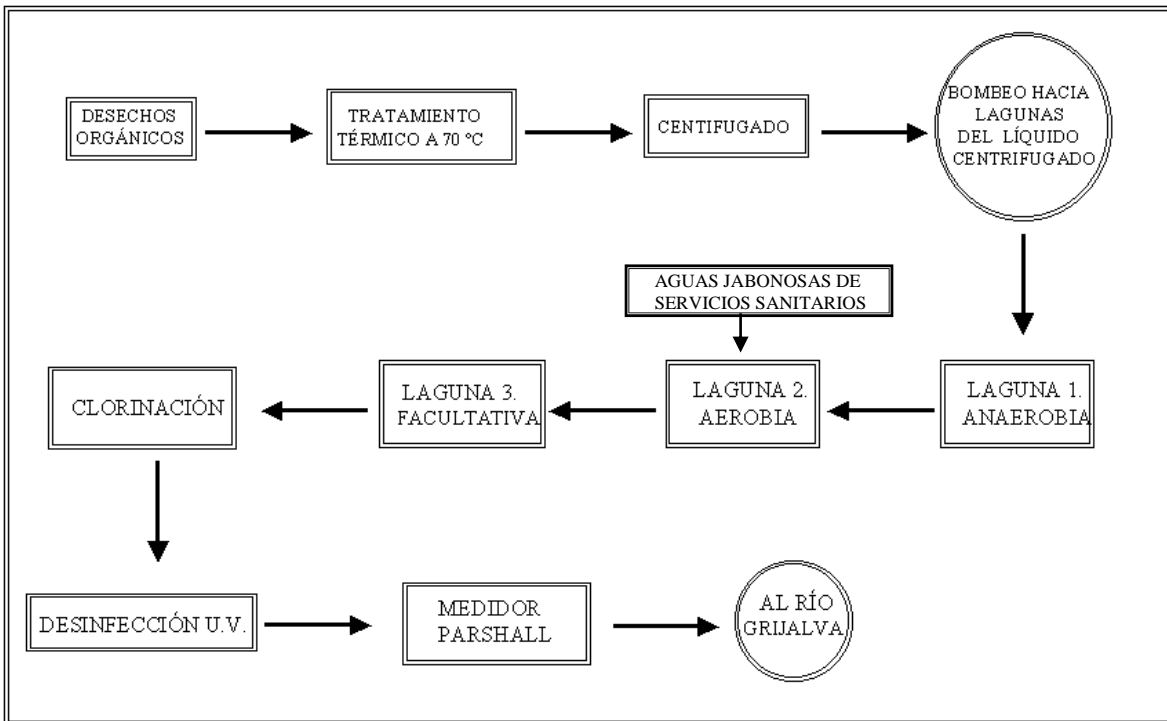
DESECHOS ORGÁNICOS

TRATAMIENTO TÉRMICO A 70 °C

CENTIFUGADO

BOMBEO HACIA LAGUNAS DEL LÍQUIDO CENTRIFUGADO

AGUAS JABONOSAS DE SERVICIOS SANITARIOS

LAGUNA 1. ANAEROBIA

LAGUNA 2. AEROBIA

LAGUNA 3. FACULTATIVA

CLORINACIÓN

DESINFECCIÓN U.V.

MEDIDOR PARSHALL

AL RÍO GRIJALVA